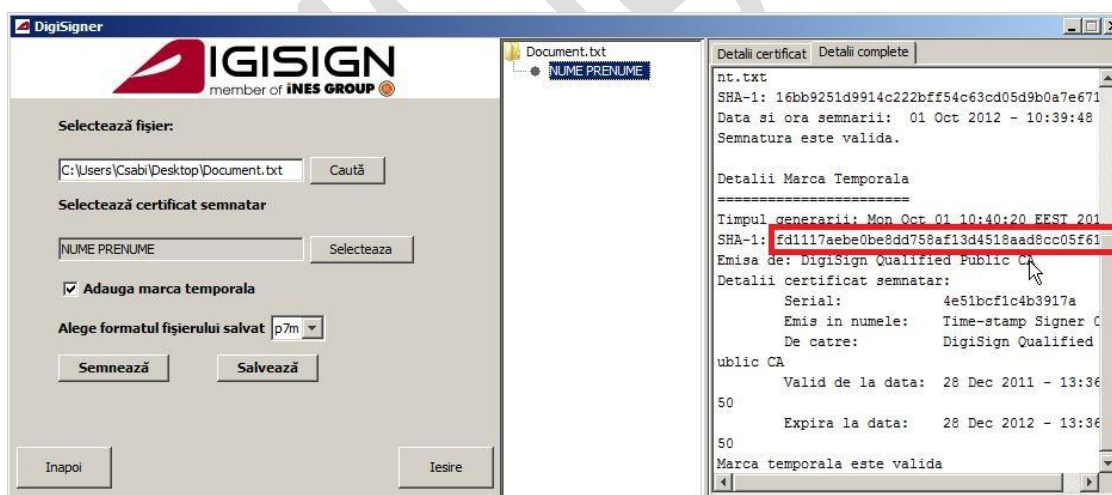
DigiSigner

IGISIGN
member of iNES GROUP

Selectează fişier:

C:\Users\Csabi\Desktop\Document.txt
Caută

Selectează certificat semnatar

NUME PRENUME
Selecteaza

Adauga marca temporala

Alege formatul fişierului salvat p7m

Semnează
Salvează

Inapoi
Iesire

Document.txt
NUME PRENUME

Detalii certificat
Detalii complete

nt.txt
SHA-1: 16bb9251d9914c222bff54c63cd05d9b0a7e671
Data si ora semnarii: 01 Oct 2012 - 10:39:48
Semnatura este valida.

Detalii Marca Temporala
=======================
Timpul generarii: Mon Oct 01 10:40:20 EEST 201
SHA-1: fd1117aebe0be8dd758af13d4518aad8cc05f61
Emisa de: DigiSign Qualified Public CA
Detalii certificat semnatar:
Serial: 4e51bcf1c4b3917a
Emis in numele: Time-stamp Signer C
De catre: DigiSign Qualified
ublic CA
Valid de la data: 28 Dec 2011 - 13:36
50
Expira la data: 28 Dec 2012 - 13:36
50
Marca temporala este valida